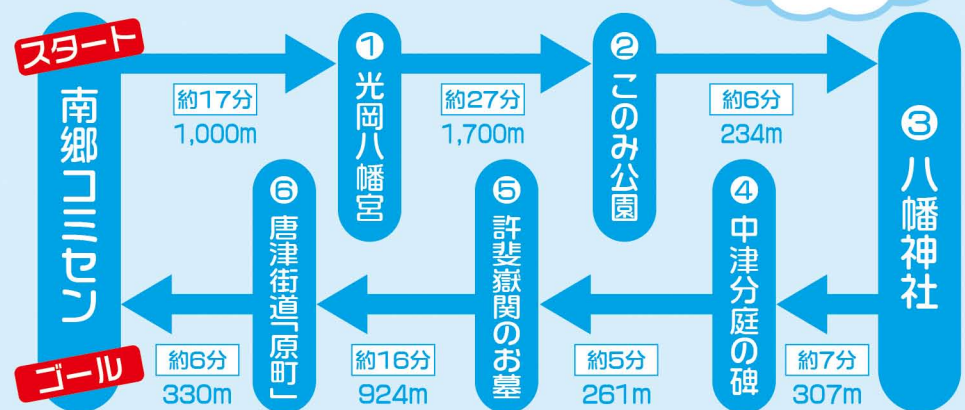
スタート

南郷コミセン

約17分
1,000m

① 光岡八幡宮

約27分
1,700m

② このみ公園

約6分
234m

③ 八幡神社

約7分
307m

④ 中津分庭の碑

約5分
261m

⑤ 許斐嶽関のお墓

約16分
924m

⑥ 唐津街道「原町」

約6分
330m

ゴール